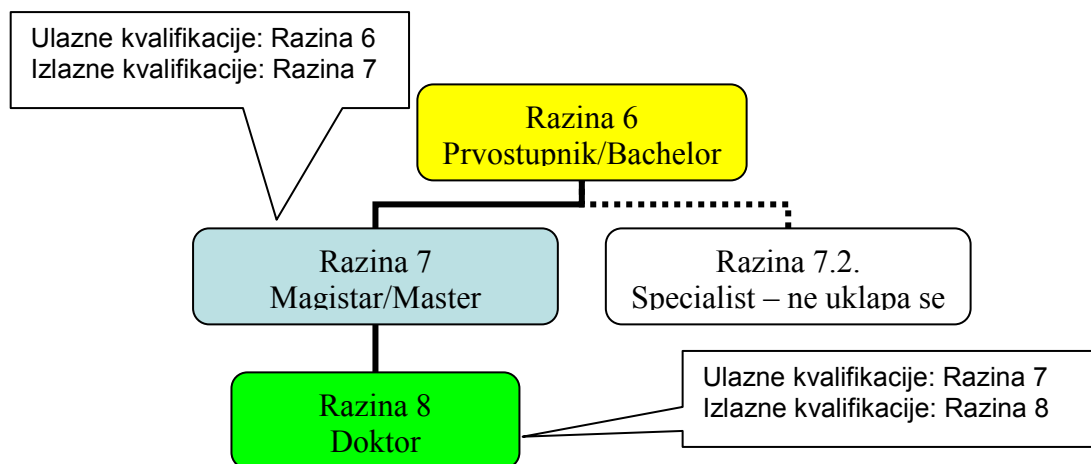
Ulazne kvalifikacije: Razina 6
Izlazne kvalifikacije: Razina 7

Razina 6
Prvostupnik/Bachelor

Razina 7
Magistar/Master

Razina 7.2.
Specialist – ne uklapa se

Ulazne kvalifikacije: Razina 7
Izlazne kvalifikacije: Razina 8

Razina 8
Doktor